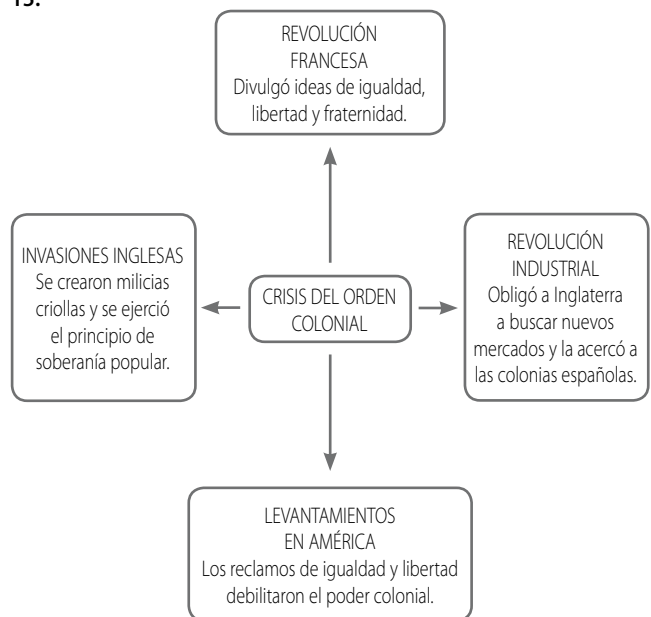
15.

REVOLUCIÓN FRANCESA
Divulgó ideas de igualdad, libertad y fraternidad.

INVASIONES INGLESAS
Se crearon milicias criollas y se ejerció el principio de soberanía popular.

CRISIS DEL ORDEN COLONIAL

REVOLUCIÓN INDUSTRIAL
Obligó a Inglaterra a buscar nuevos mercados y la acercó a las colonias españolas.

LEVANTAMIENTOS EN AMÉRICA
Los reclamos de igualdad y libertad debilitaron el poder colonial.